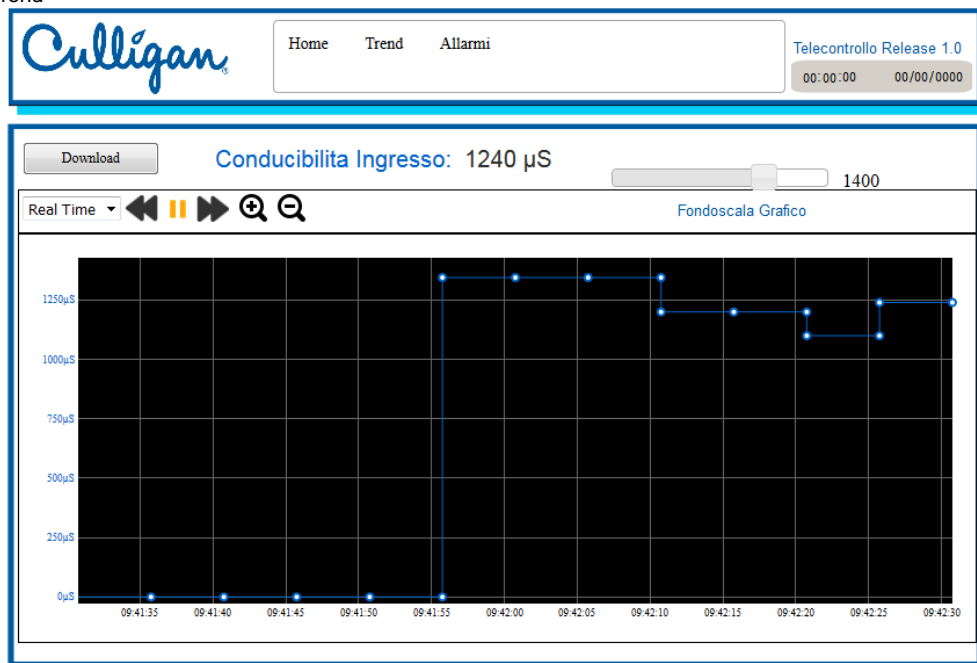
Trend

Culligan

Home Trend Allarmi

Telecontrollo Release 1.0

00:00:00 00/00/0000

Download

Conducibilita Ingresso: 1240 µS

1400

Real Time

Fondoscala Grafico

1250µS
1000µS
750µS
500µS
250µS
0µS

09:41:35 09:41:40 09:41:45 09:41:50 09:41:55 09:42:00 09:42:05 09:42:10 09:42:15 09:42:20 09:42:25 09:42:30